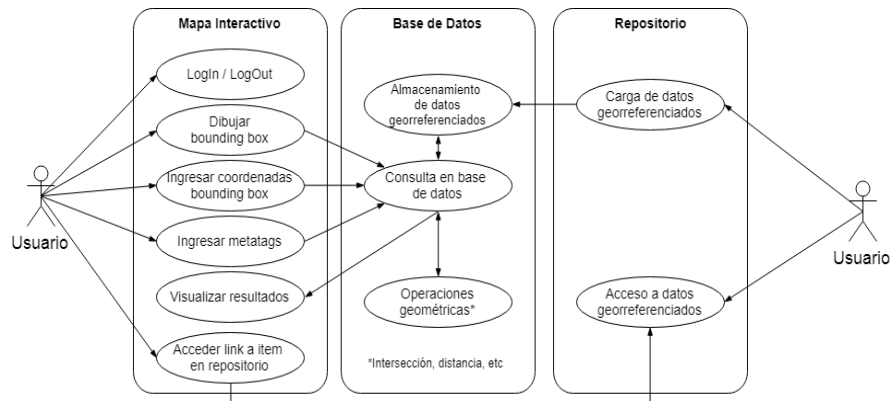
Mapa Interactivo

LogIn / LogOut

Dibujar bounding box

Ingresar coordenadas bounding box

Ingresar metatags

Visualizar resultados

Acceder link a item en repositorio

Base de Datos

Almacenamiento de datos georreferenciados

Consulta en base de datos

Operaciones geométricas*

*Intersección, distancia, etc

Repositorio

Carga de datos georreferenciados

Acceso a datos georreferenciados

Usuario

Usuario